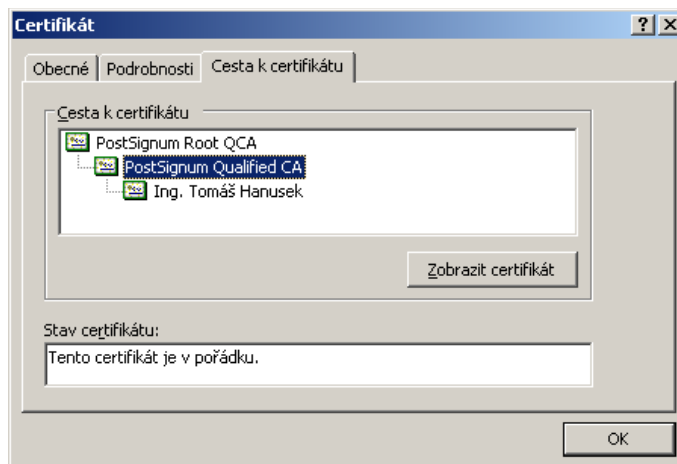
Certifikát
?
X
Obecné
Podrobnosti
Cesta k certifikátu
Cesta k certifikátu
PostSignum Root QCA
PostSignum Qualified CA
Ing. Tomáš Hanusek
Zobrazit certifikát
Stav certifikátu:
Tento certifikát je v pořádku.
OK